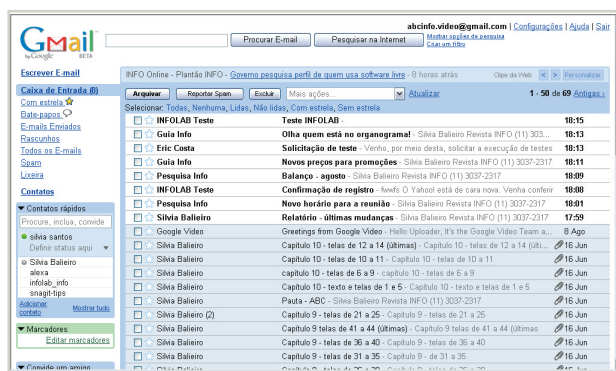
Gmail by Google BETA

abcinfo.video@gmail.com | Configurações | Ajuda | Sair

Procurar E-mail | Pesquisar na Internet | Mostrar opções de pesquisa | Criar um filtro

Escrever E-mail

Caixa de Entrada (8)
Com estrela
Bate-papos
E-mails Enviados
Rascunhos
Todos os E-mails
Spam
Lixeira

Contatos

Contatos rápidos
Procure, inclua, convide
silvia santos
Definir status aqui
Silvia Balieiro
alexa
infolab_info
snagit-tips
Adicionar contato | Mostrar tudo

Marcadores
Editar marcadores

Convide um amigo

INFO Online - Plantão INFO - Governo pesquisa perfil de quem usa software livre - 8 horas atrás | Clipe da Web | < | > | Personalizar

Arquivar | Reportar Spam | Excluir | Mais ações... | Atualizar | 1 - 50 de 69 Antigas ›

Selecionar: Todas, Nenhuma, Lidas, Não lidas, Com estrela, Sem estrela

| | | |
|---|---|---|
| INFOLAB Teste | Teste INFOLAB - | 18:15 |
| Guia Info | Olha quem está no organograma! - Silvia Balieiro Revista INFO (11) 303... | 18:13 |
| Eric Costa | Solicitação de teste - Venho, por meio desta, solicitar a execução de testes | 18:13 |
| Guia Info | Novos preços para promoções - Silvia Balieiro Revista INFO (11) 3037-2317 | 18:11 |
| Pesquisa Info | Balanço - agosto - Silvia Balieiro Revista INFO (11) 3037-2317 | 18:09 |
| INFOLAB Teste | Confirmação de registro - fwwfs O Yahoo! está de cara nova. Venha conferir | 18:08 |
| Pesquisa Info | Novo horário para a reunião - Silvia Balieiro Revista INFO (11) 3037-2317 | 18:01 |
| Silvia Balieiro | Relatório - últimas mudanças - Silvia Balieiro Revista INFO (11) 3037-2317 | 17:59 |
| Google Video | Greetings from Google Video - Hello Uploader, It's the Google Video Team a... | 8 Ago |
| Silvia Balieiro | Capítulo 10 - telas de 12 a 14 (últimas) - Capítulo 10 - telas de 12 a 14 (últi... | 16 Jun |
| Silvia Balieiro | Capítulo 10 - telas de 10 a 11 - Capítulo 10 - telas de 10 a 11 | 16 Jun |
| Silvia Balieiro | capítulo 10 - telas de 6 a 9 - Capítulo 10 - telas de 6 a 9 | 16 Jun |
| Silvia Balieiro | Capítulo 10 - texto e telas de 1 e 5 - Capítulo 10 - texto e telas de 1 e 5 | 16 Jun |
| Silvia Balieiro | Pauta - ABC - Silvia Balieiro Revista INFO (11) 3037-2317 | 16 Jun |
| Silvia Balieiro (2) | Capítulo 9 - telas de 21 a 25 - Capítulo 9 - telas de 21 a 25 | 16 Jun |
| Silvia Balieiro | Capítulo 9 telas de 41 a 44 (últimas) - Capítulo 9 telas de 41 a 44 (últimas | 16 Jun |
| Silvia Balieiro | Capítulo 9 - telas de 36 a 40 - Capítulo 9 - telas de 36 a 40 | 16 Jun |
| Silvia Balieiro | Capítulo 9 - telas de 31 a 35 - Capítulo 9 - de 31 a 35 | 16 Jun |